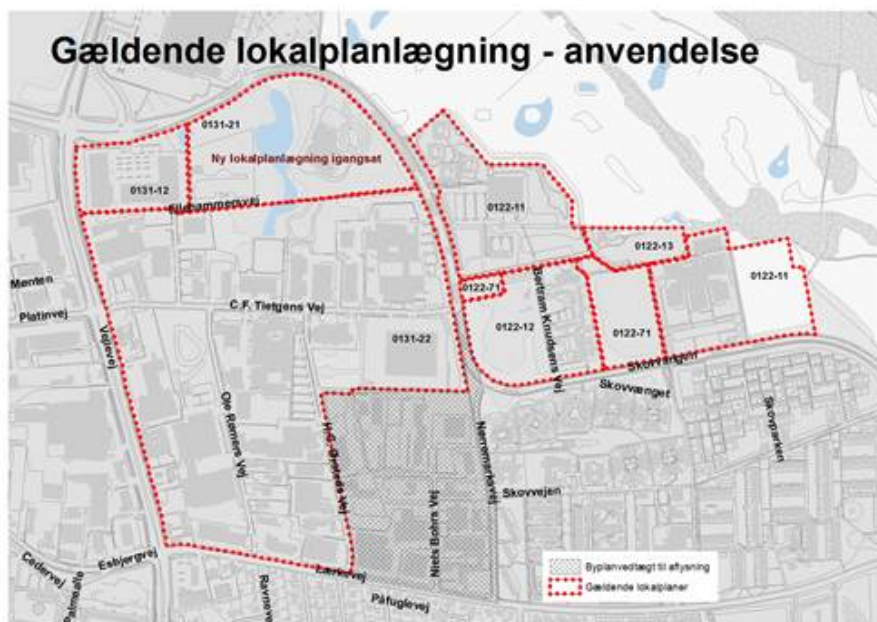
Gældende lokalplanlægning - anvendelse

0131-21

Ny lokalplanlægning igangsat

0131-12

Lillehammervej

0122-11

0122-13

0122-11

Menten

Platinvej

C.F. Tietgens Vej

0122-71

Bertram Knudsens Vej

0122-12

0122-71

0131-22

Vejlevej

Skovvangen

Skovvænget

Skovparken

Ole Rømers Vej

H.C. Ørsteds Vej

Nørremarksvej

Skovvejen

Niels Bohrs Vej

Cedervej

Esbjergvej

Lærkevej

Påfuglevej

Ravnevej

Palmealle

Byplanvedtægt til aflysning

Gældende lokalplaner